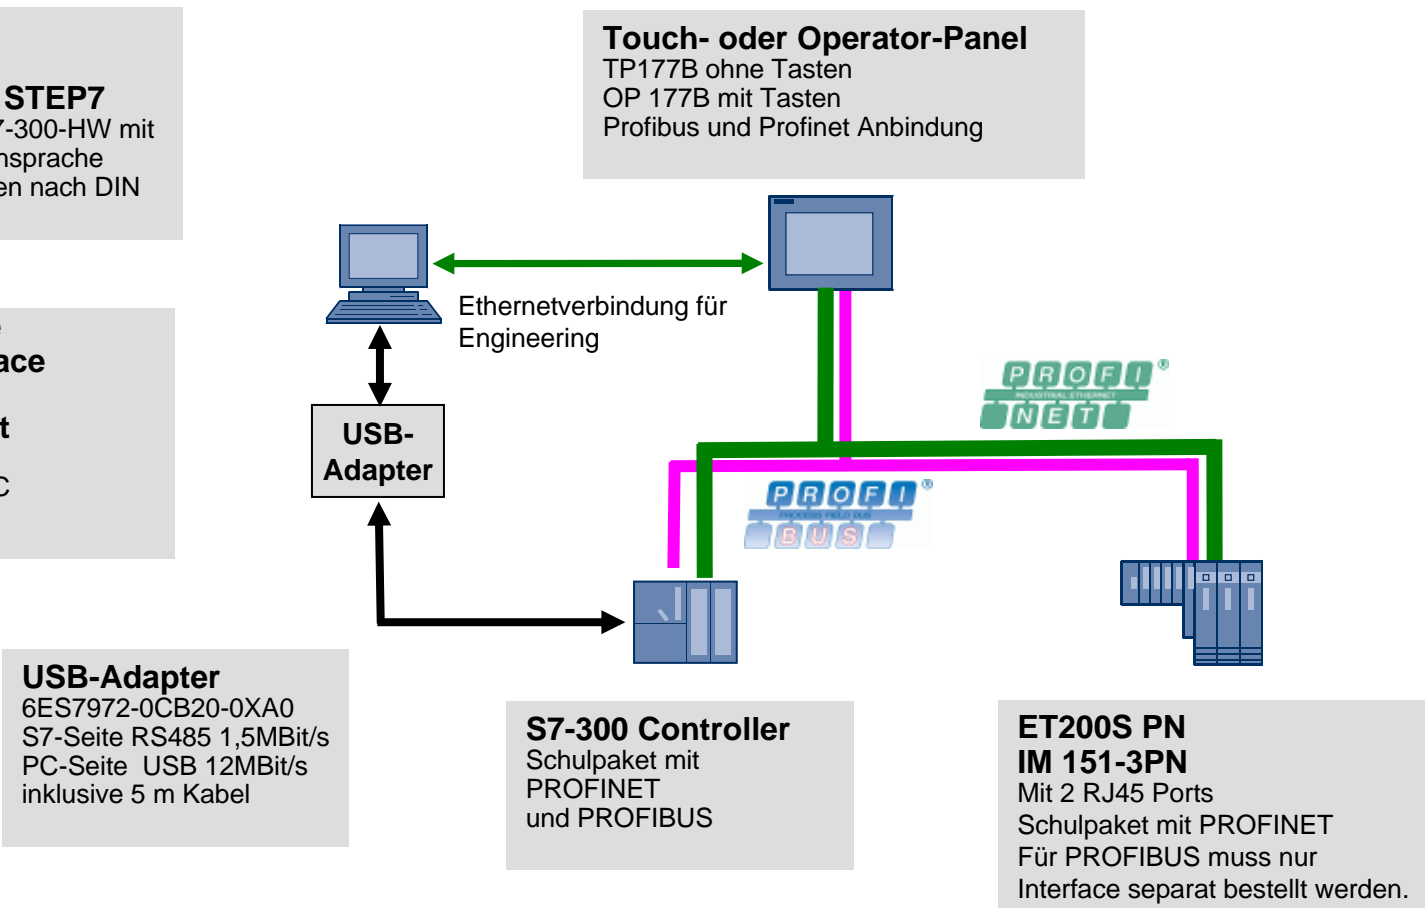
STEP7
7-300-HW mit
nsprache
en nach DIN

ace

t

C

Touch- oder Operator-Panel
TP177B ohne Tasten
OP 177B mit Tasten
Profibus und Profinet Anbindung

Ethernetverbindung für Engineering

USB-Adapter

PROFI NET
INDUSTRIAL ETHERNET

PROFI BUS
PROCESS FIELD BUS

USB-Adapter
6ES7972-0CB20-0XA0
S7-Seite RS485 1,5MBit/s
PC-Seite USB 12MBit/s
inklusive 5 m Kabel

S7-300 Controller
Schulpaket mit
PROFINET
und PROFIBUS

ET200S PN
IM 151-3PN
Mit 2 RJ45 Ports
Schulpaket mit PROFINET
Für PROFIBUS muss nur
Interface separat bestellt werden.